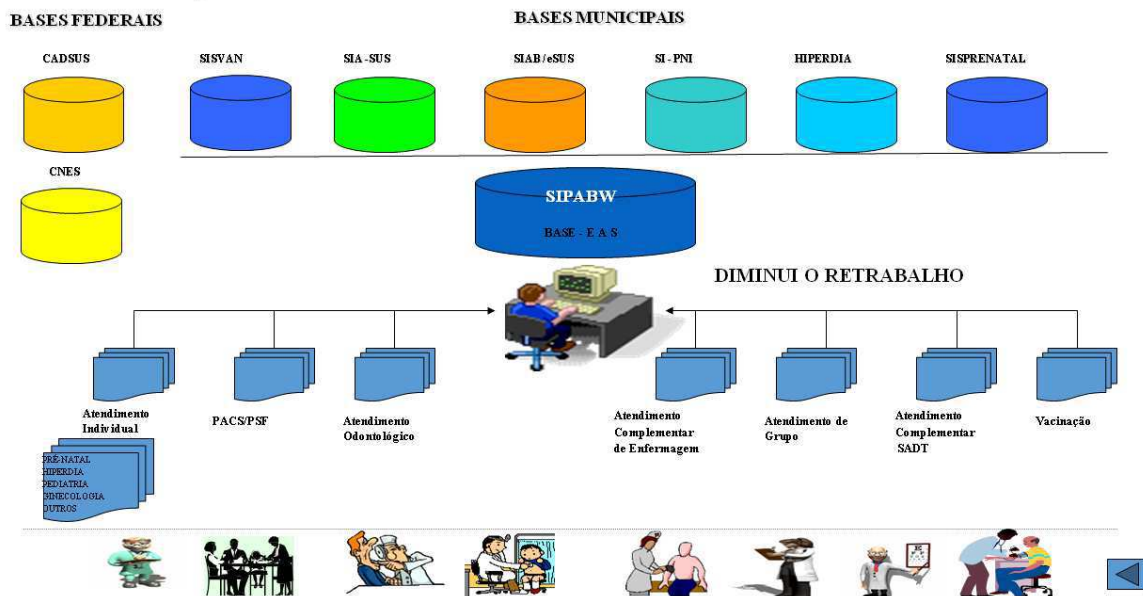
BASES FEDERAIS

BASES MUNICIPAIS

CADSUS

SISVAN

SIA -SUS

SIAB /eSUS

SI - PNI

HIPERDIA

SISPRENATAL

CNES

SIPABW

BASE - E A S

DIMINUI O RETRABALHO

Atendimento Individual

PRÉ-NATAL
HIPERDIA
PEDIATRIA
GINECOLOGIA
OUTROS

PACS/PSF

Atendimento Odontológico

Atendimento Complementar de Enfermagem

Atendimento de Grupo

Atendimento Complementar SADT

Vacinação